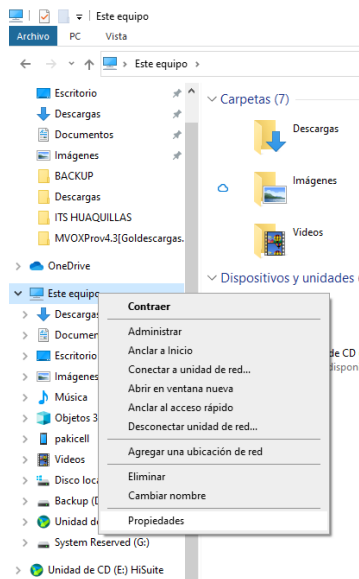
Este equipo

Archivo PC Vista

Este equipo

Escritorio
Descargas
Documentos
Imágenes
BACKUP
Descargas
ITS HUAQUILLAS
MVOXProv4.3[Goldescargas.

OneDrive

Este equipo
Descargas
Documen
Escritorio
Imágenes
Música
Objetos 3
pakicell
Videos
Disco loca
Backup (D
Unidad de
System Reserved (G:)
Unidad de CD (E:) HiSuite

Carpetas (7)
Descargas
Imágenes
Videos

Dispositivos y unidades (

de CD
dispon

Contraer
Administrar
Anclar a Inicio
Conectar a unidad de red...
Abrir en ventana nueva
Anclar al acceso rápido
Desconectar unidad de red...
Agregar una ubicación de red
Eliminar
Cambiar nombre
Propiedades